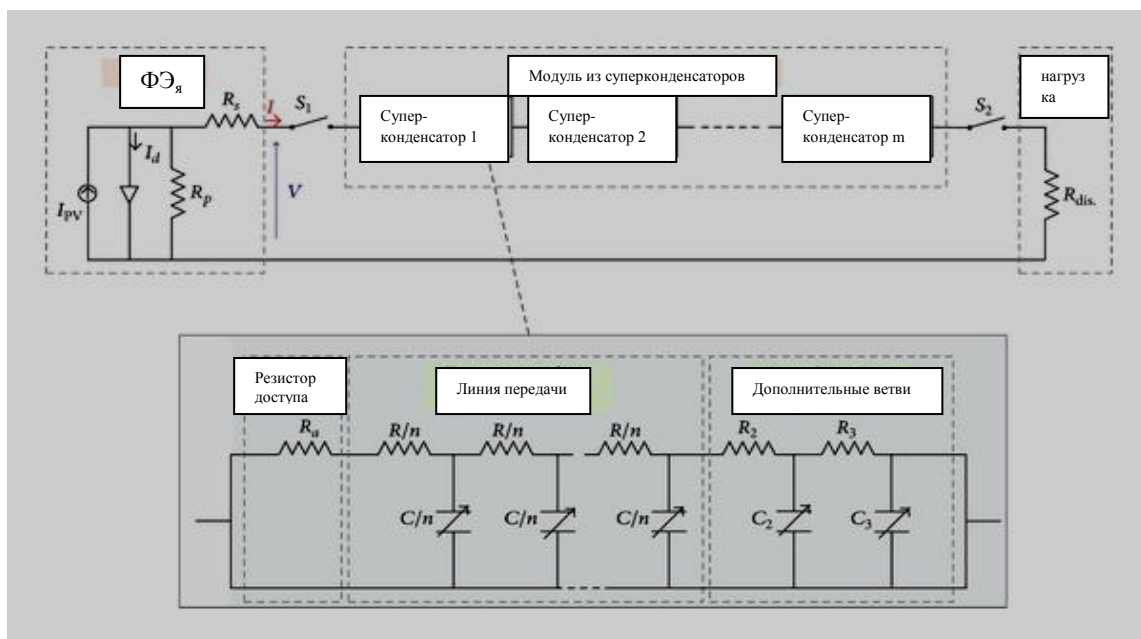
ФЭ$_я$

$R_s$

$I$

$S_1$

$I_d$

$R_p$

$I_{PV}$

$V$

Модуль из суперконденсаторов

Суперконденсатор 1

Суперконденсатор 2

Суперконденсатор m

$S_2$

нагрузка

$R_{dis.}$

Резистор доступа

Линия передачи

Дополнительные ветви

$R_a$

$R/n$

$R/n$

$R/n$

$R_2$

$R_3$

$C/n$

$C/n$

$C/n$

$C_2$

$C_3$